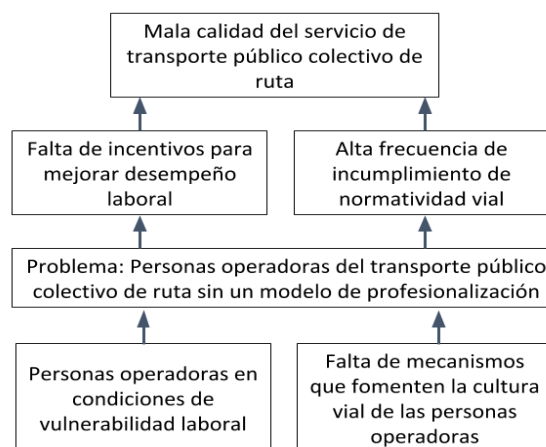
Mala calidad del servicio de transporte público colectivo de ruta

Falta de incentivos para mejorar desempeño laboral

Alta frecuencia de incumplimiento de normatividad vial

Problema: Personas operadoras del transporte público colectivo de ruta sin un modelo de profesionalización

Personas operadoras en condiciones de vulnerabilidad laboral

Falta de mecanismos que fomenten la cultura vial de las personas operadoras